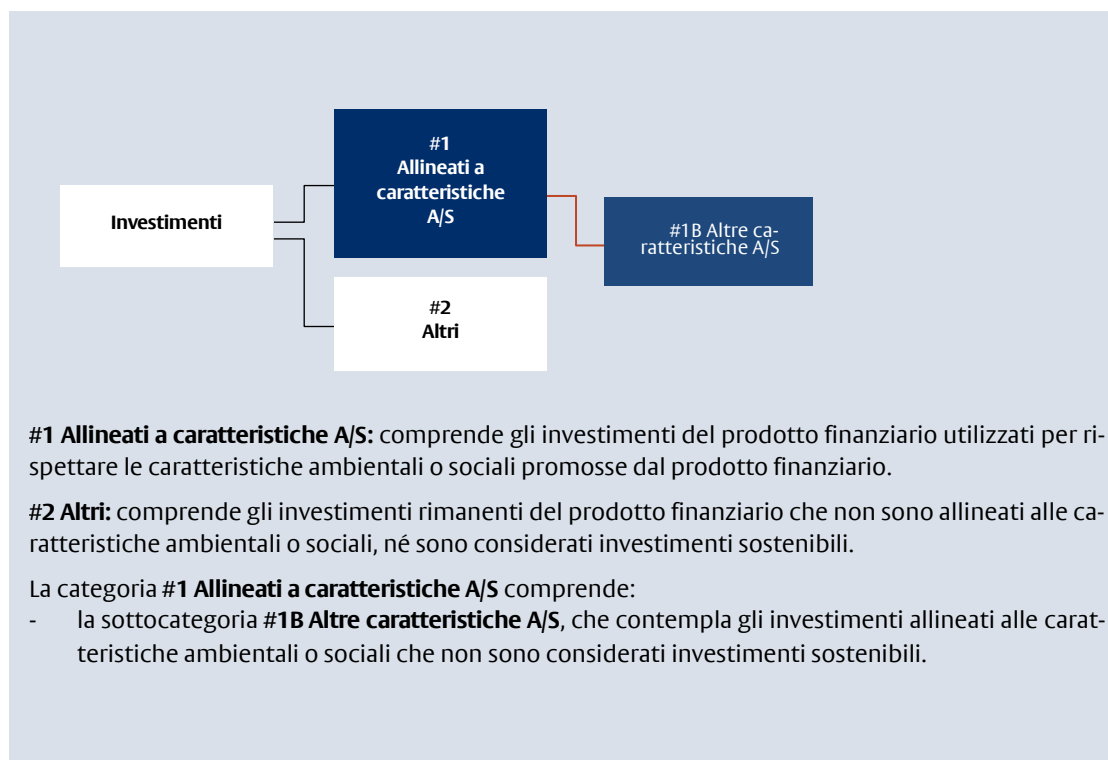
Investimenti

#1
Allineati a caratteristiche A/S

#1B Altre caratteristiche A/S

#2
Altri

#1 Allineati a caratteristiche A/S: comprende gli investimenti del prodotto finanziario utilizzati per rispettare le caratteristiche ambientali o sociali promosse dal prodotto finanziario.

#2 Altri: comprende gli investimenti rimanenti del prodotto finanziario che non sono allineati alle caratteristiche ambientali o sociali, né sono considerati investimenti sostenibili.

La categoria #1 Allineati a caratteristiche A/S comprende:
- la sottocategoria #1B Altre caratteristiche A/S, che contempla gli investimenti allineati alle caratteristiche ambientali o sociali che non sono considerati investimenti sostenibili.